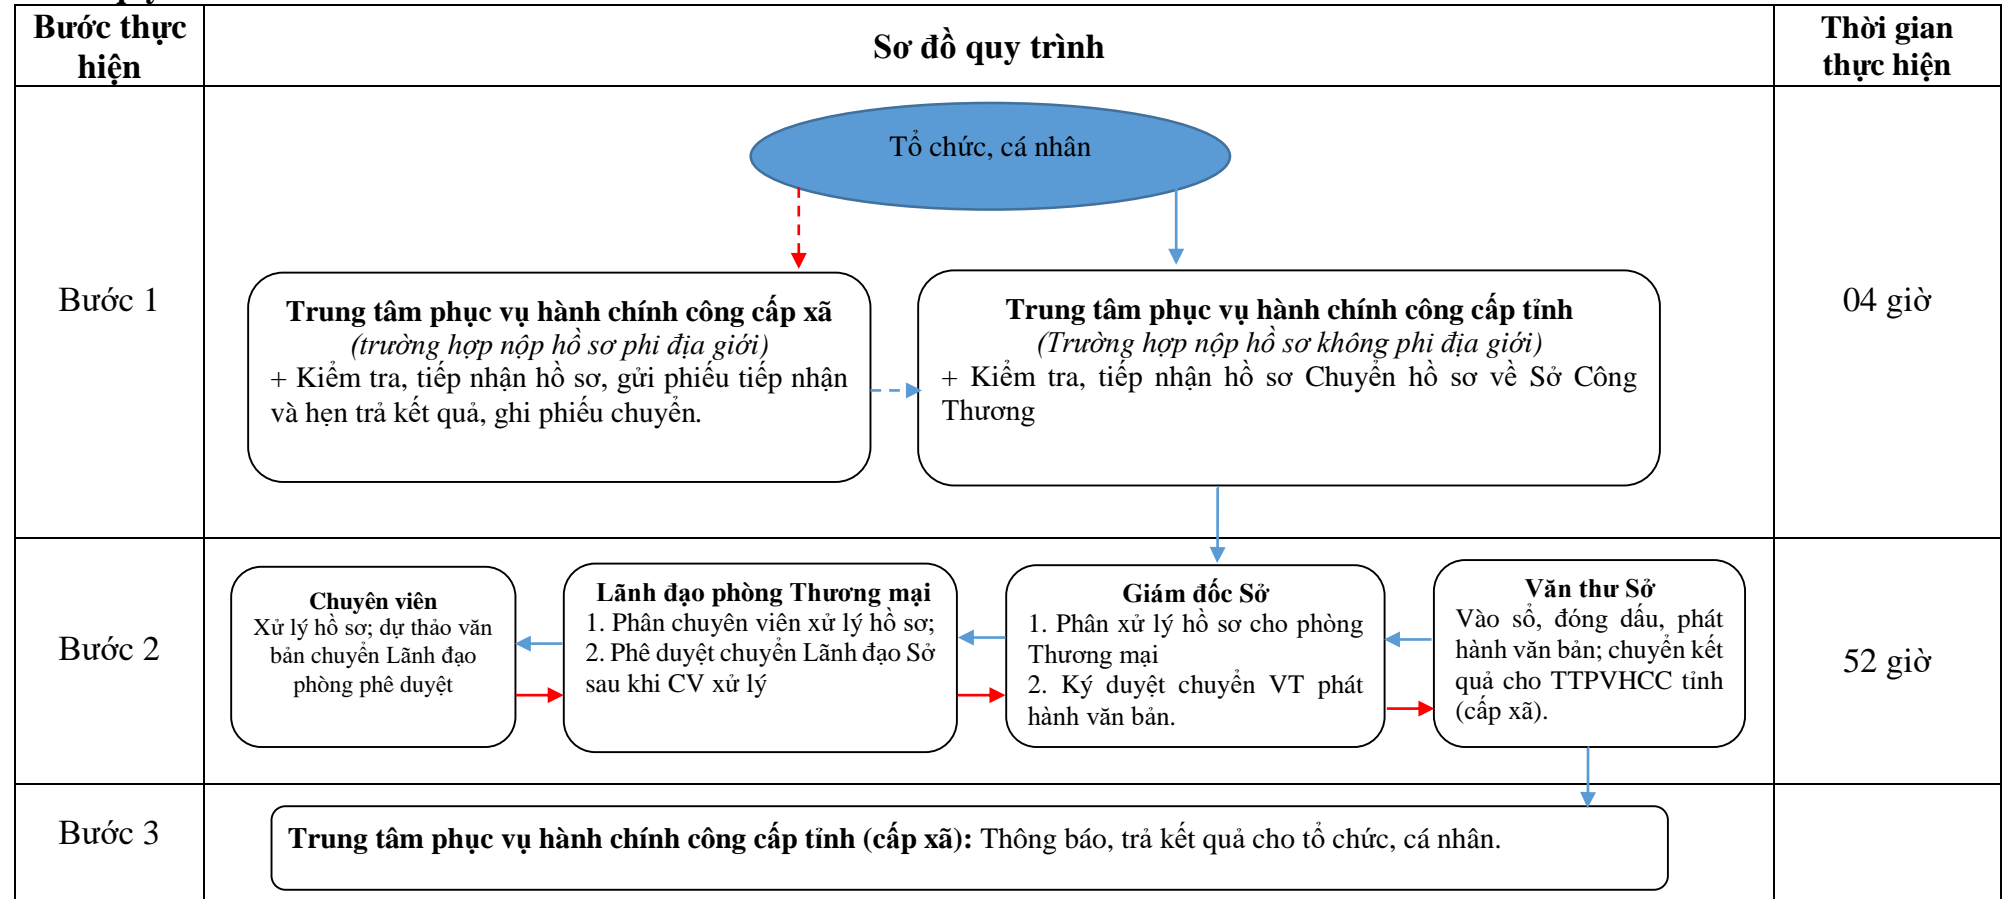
| Bước thực hiện | Sơ đồ quy trình | Thời gian thực hiện |
|---|---|---|
| Bước 1 | Tổ chức, cá nhân<br>**Trung tâm phục vụ hành chính công cấp xã** *(trường hợp nộp hồ sơ phi địa giới)* + Kiểm tra, tiếp nhận hồ sơ, gửi phiếu tiếp nhận và hẹn trả kết quả, ghi phiếu chuyển.<br>**Trung tâm phục vụ hành chính công cấp tỉnh** *(Trường hợp nộp hồ sơ không phi địa giới)* + Kiểm tra, tiếp nhận hồ sơ Chuyển hồ sơ về Sở Công Thương | 04 giờ |
| Bước 2 | **Chuyên viên** Xử lý hồ sơ; dự thảo văn bản chuyển Lãnh đạo phòng phê duyệt<br>**Lãnh đạo phòng Thương mại** 1. Phân chuyên viên xử lý hồ sơ; 2. Phê duyệt chuyển Lãnh đạo Sở sau khi CV xử lý<br>**Giám đốc Sở** 1. Phân xử lý hồ sơ cho phòng Thương mại 2. Ký duyệt chuyển VT phát hành văn bản.<br>**Văn thư Sở** Vào sổ, đóng dấu, phát hành văn bản; chuyển kết quả cho TTPVHCC tỉnh (cấp xã). | 52 giờ |
| Bước 3 | **Trung tâm phục vụ hành chính công cấp tỉnh (cấp xã):** Thông báo, trả kết quả cho tổ chức, cá nhân. | |